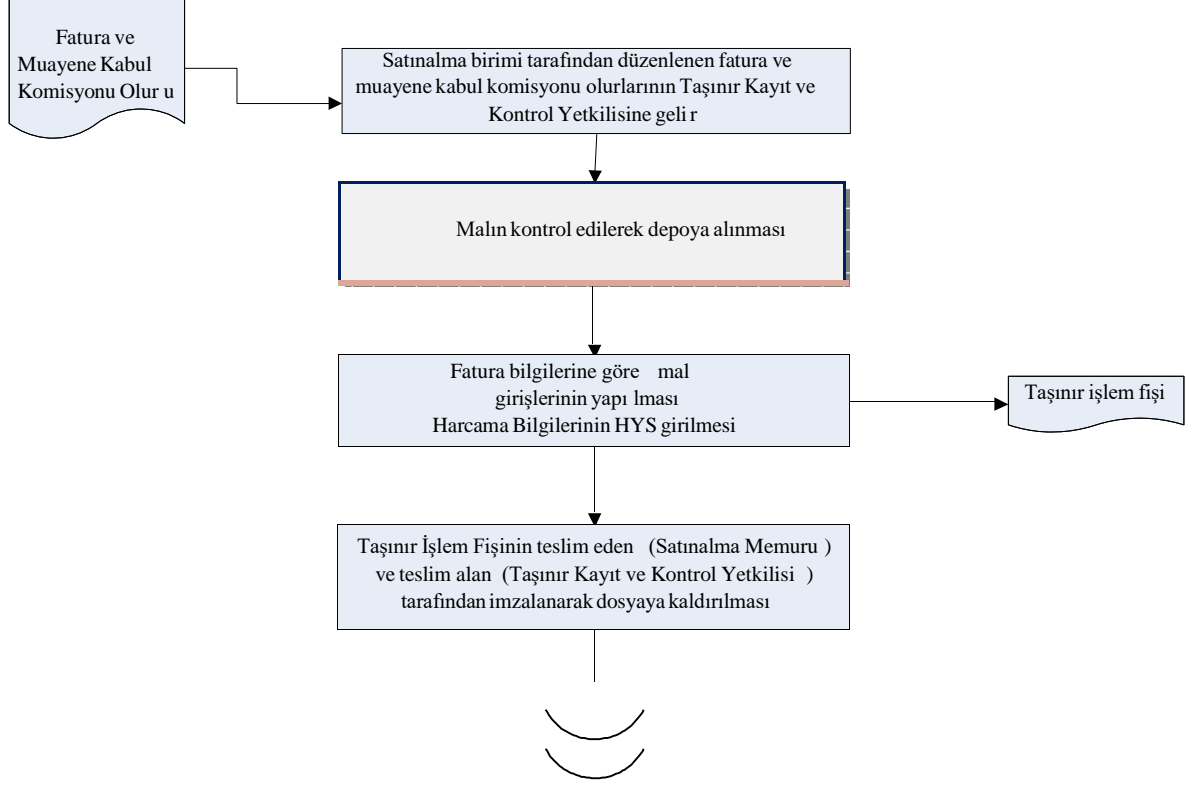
Fatura ve Muayene Kabul Komisyonu Olur u

Satınalma birimi tarafından düzenlenen fatura ve muayene kabul komisyonu olurlarının Taşınır Kayıt ve Kontrol Yetkilisine geli r

Malın kontrol edilerek depoya alınması

Fatura bilgilerine göre mal girişlerinin yapı lması
Harcama Bilgilerinin HYS girilmesi

Taşınır işlem fişi

Taşınır İşlem Fişinin teslim eden (Satınalma Memuru ) ve teslim alan (Taşınır Kayıt ve Kontrol Yetkilisi ) tarafından imzalanarak dosyaya kaldırılması